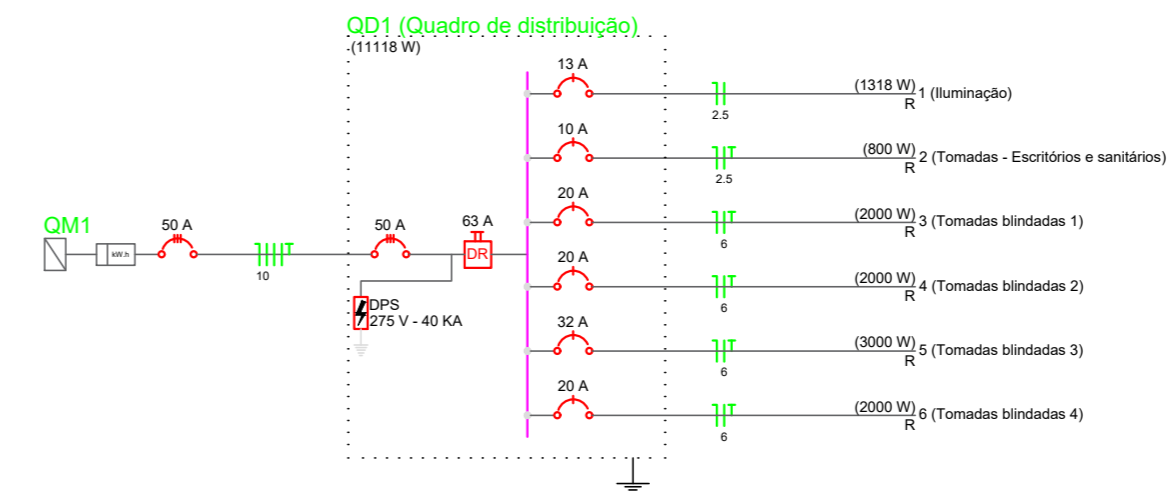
QD1 (Quadro de distribuição)
(11118 W)

QM1
kW.h
50 A
10
50 A
63 A
DR
DPS
275 V - 40 KA

13 A
2.5
(1318 W)
R
1 (Iluminação)

10 A
2.5
(800 W)
R
2 (Tomadas - Escritórios e sanitários)

20 A
6
(2000 W)
R
3 (Tomadas blindadas 1)

20 A
6
(2000 W)
R
4 (Tomadas blindadas 2)

32 A
6
(3000 W)
R
5 (Tomadas blindadas 3)

20 A
6
(2000 W)
R
6 (Tomadas blindadas 4)